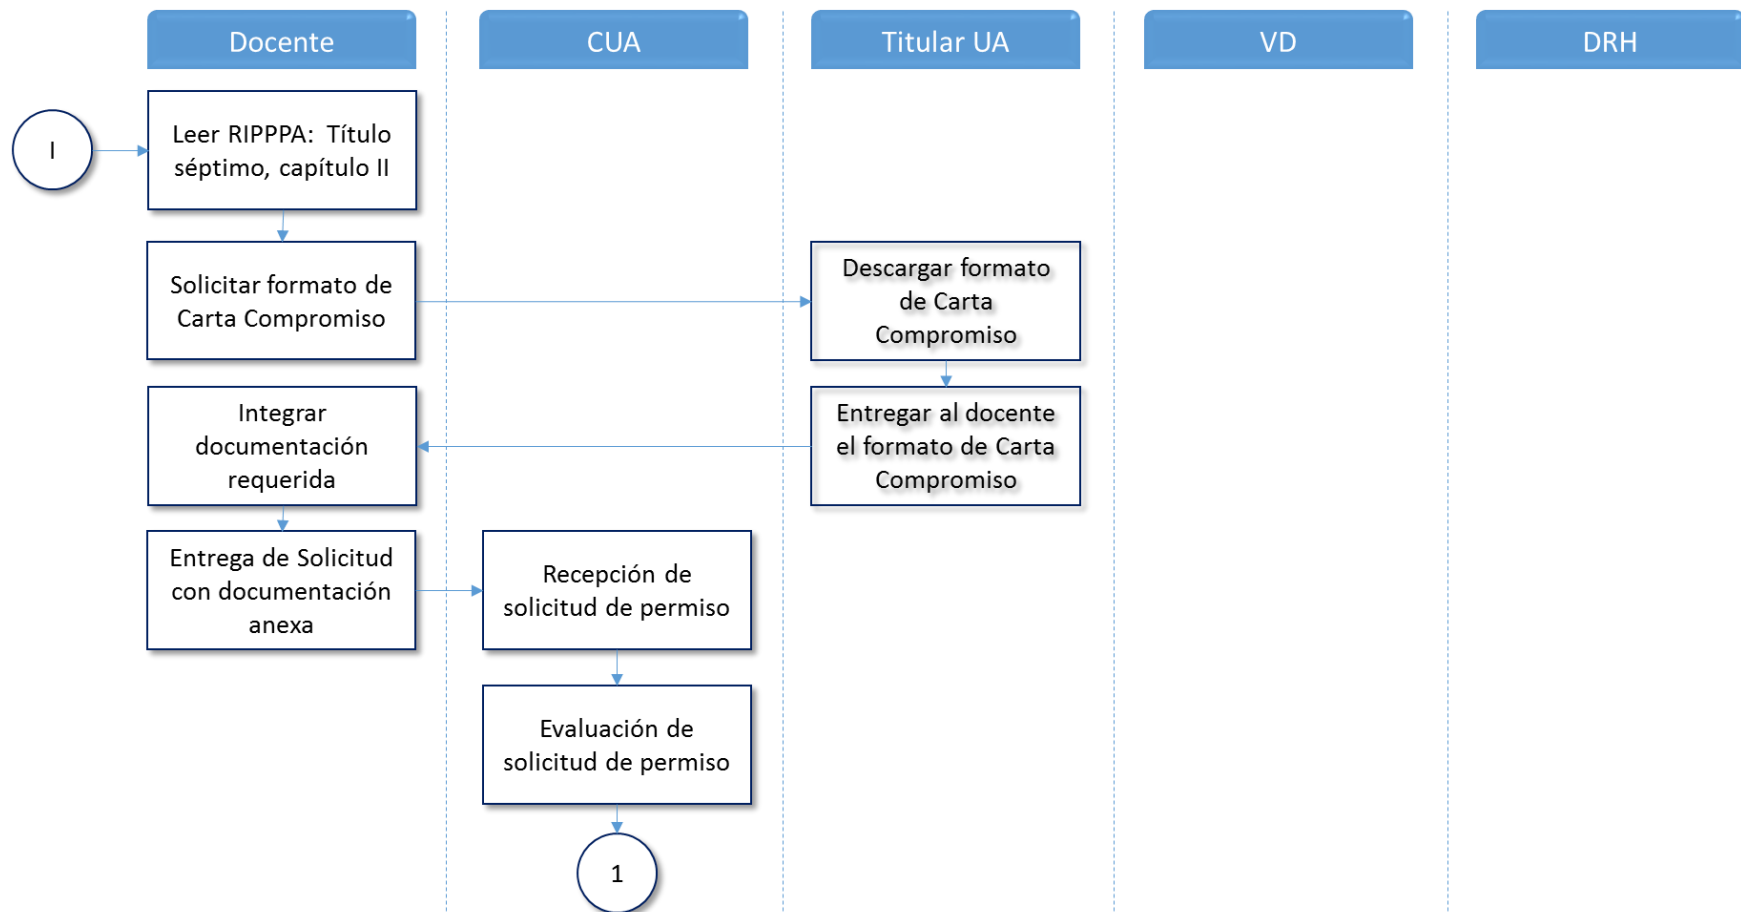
Docente

CUA

Titular UA

VD

DRH

I

Leer RIPPPA: Título séptimo, capítulo II

Solicitar formato de Carta Compromiso

Descargar formato de Carta Compromiso

Entregar al docente el formato de Carta Compromiso

Integrar documentación requerida

Entrega de Solicitud con documentación anexa

Recepción de solicitud de permiso

Evaluación de solicitud de permiso

1